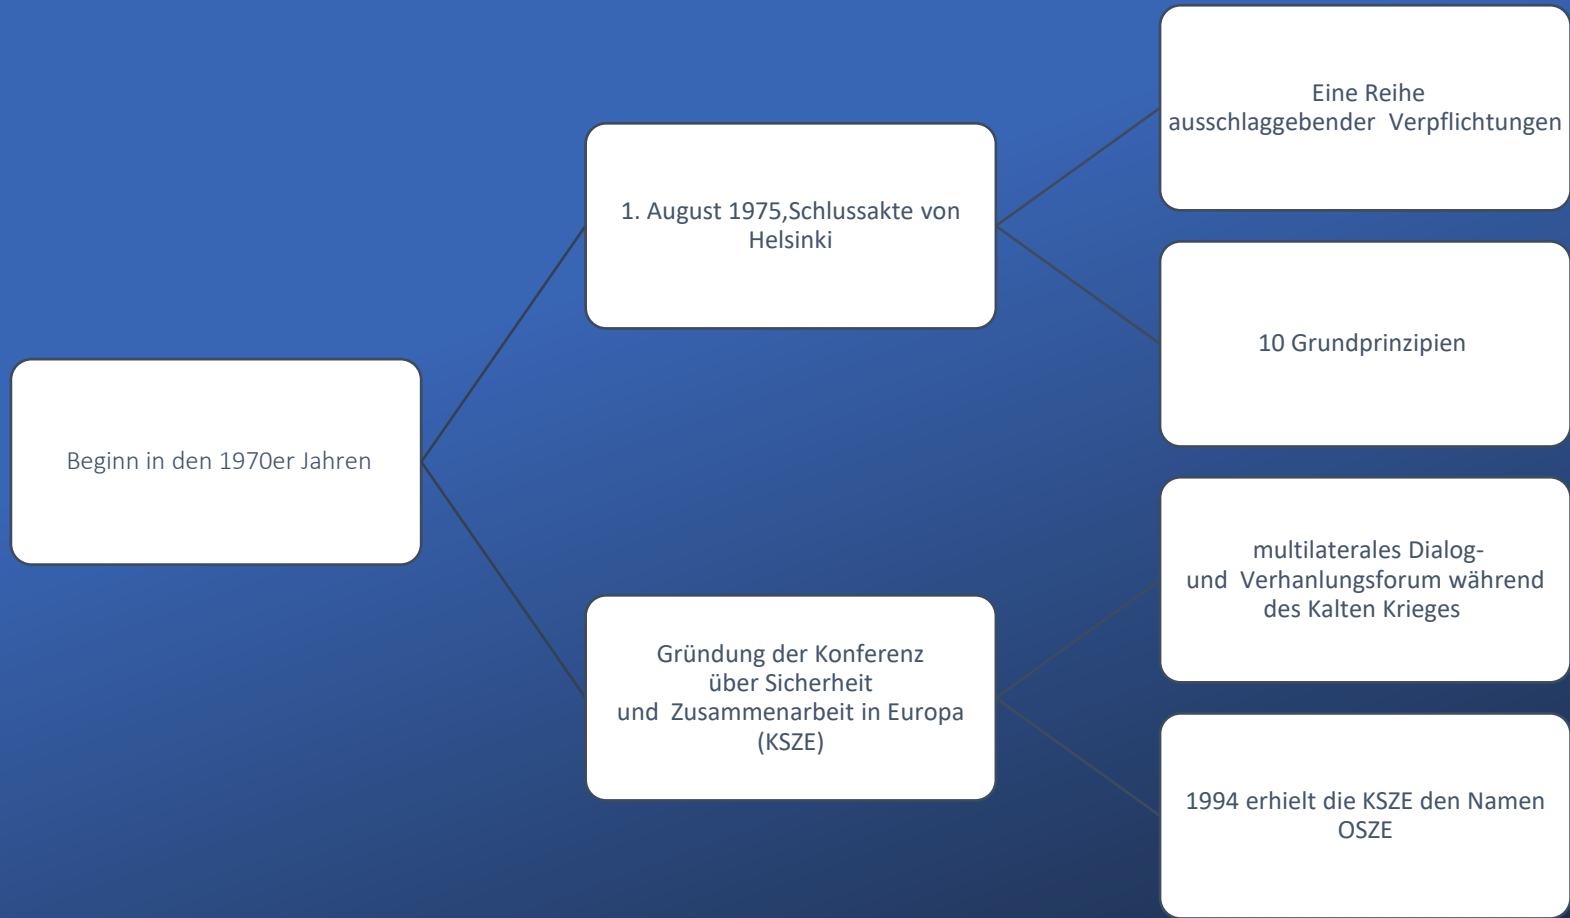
Beginn in den 1970er Jahren

1. August 1975,Schlussakte von Helsinki

Eine Reihe ausschlaggebender Verpflichtungen

10 Grundprinzipien

Gründung der Konferenz über Sicherheit und Zusammenarbeit in Europa (KSZE)

multilaterales Dialog- und Verhanlungsforum während des Kalten Krieges

1994 erhielt die KSZE den Namen OSZE